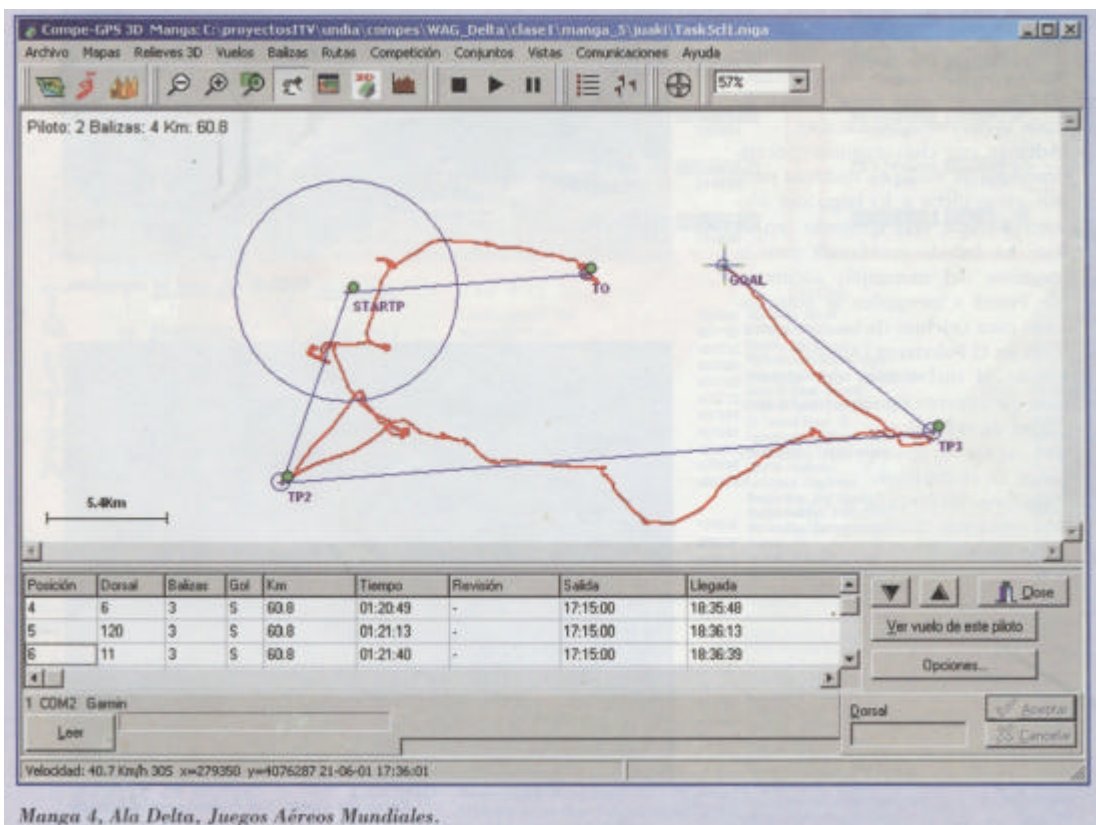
Compe-GPS 3D Manga: C:\proyectosITV\undia\compes\WAG_Delta\clase1\manga_5\juaki\TaskScft.mga

Archivo Mapas Relieves 3D Vuelos Balizas Rutas Competición Conjuntos Vistas Comunicaciones Ayuda

57%

Piloto: 2 Balizas: 4 Km: 60.8

STARTP

TO

GOAL

TP2

TP3

5.4Km

| Posición | Dorsal | Balizas | Gol | Km | Tiempo | Revisión | Salida | Llegada |
|---|---|---|---|---|---|---|---|---|
| 4 | 6 | 3 | S | 60.8 | 01:20:49 | - | 17:15:00 | 18:35:48 |
| 5 | 120 | 3 | S | 60.8 | 01:21:13 | - | 17:15:00 | 18:36:13 |
| 6 | 11 | 3 | S | 60.8 | 01:21:40 | - | 17:15:00 | 18:36:39 |

Dose

Ver vuelo de este piloto

Opciones...

1 COM2 Garmin

Leer

Dorsal

Aceptar

Cancelar

Velocidad: 40.7 Km/h 305 x=279350 y=4076287 21-06-01 17:36:01

Manga 4, Ala Delta, Juegos Aéreos Mundiales.